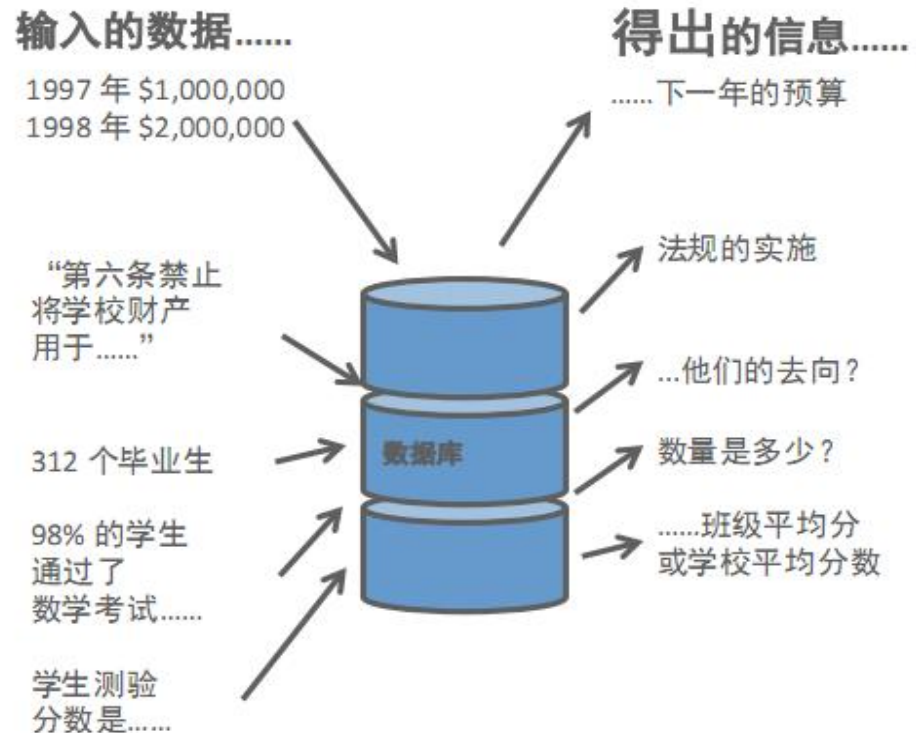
输入的数据......

1997 年 \$1,000,000
1998 年 \$2,000,000

“第六条禁止将学校财产用于......”

312 个毕业生

98% 的学生通过了数学考试......

学生测验分数是......

数据库

得出的信息......

......下一年的预算

法规的实施

...他们的去向？

数量是多少？

......班级平均分或学校平均分数